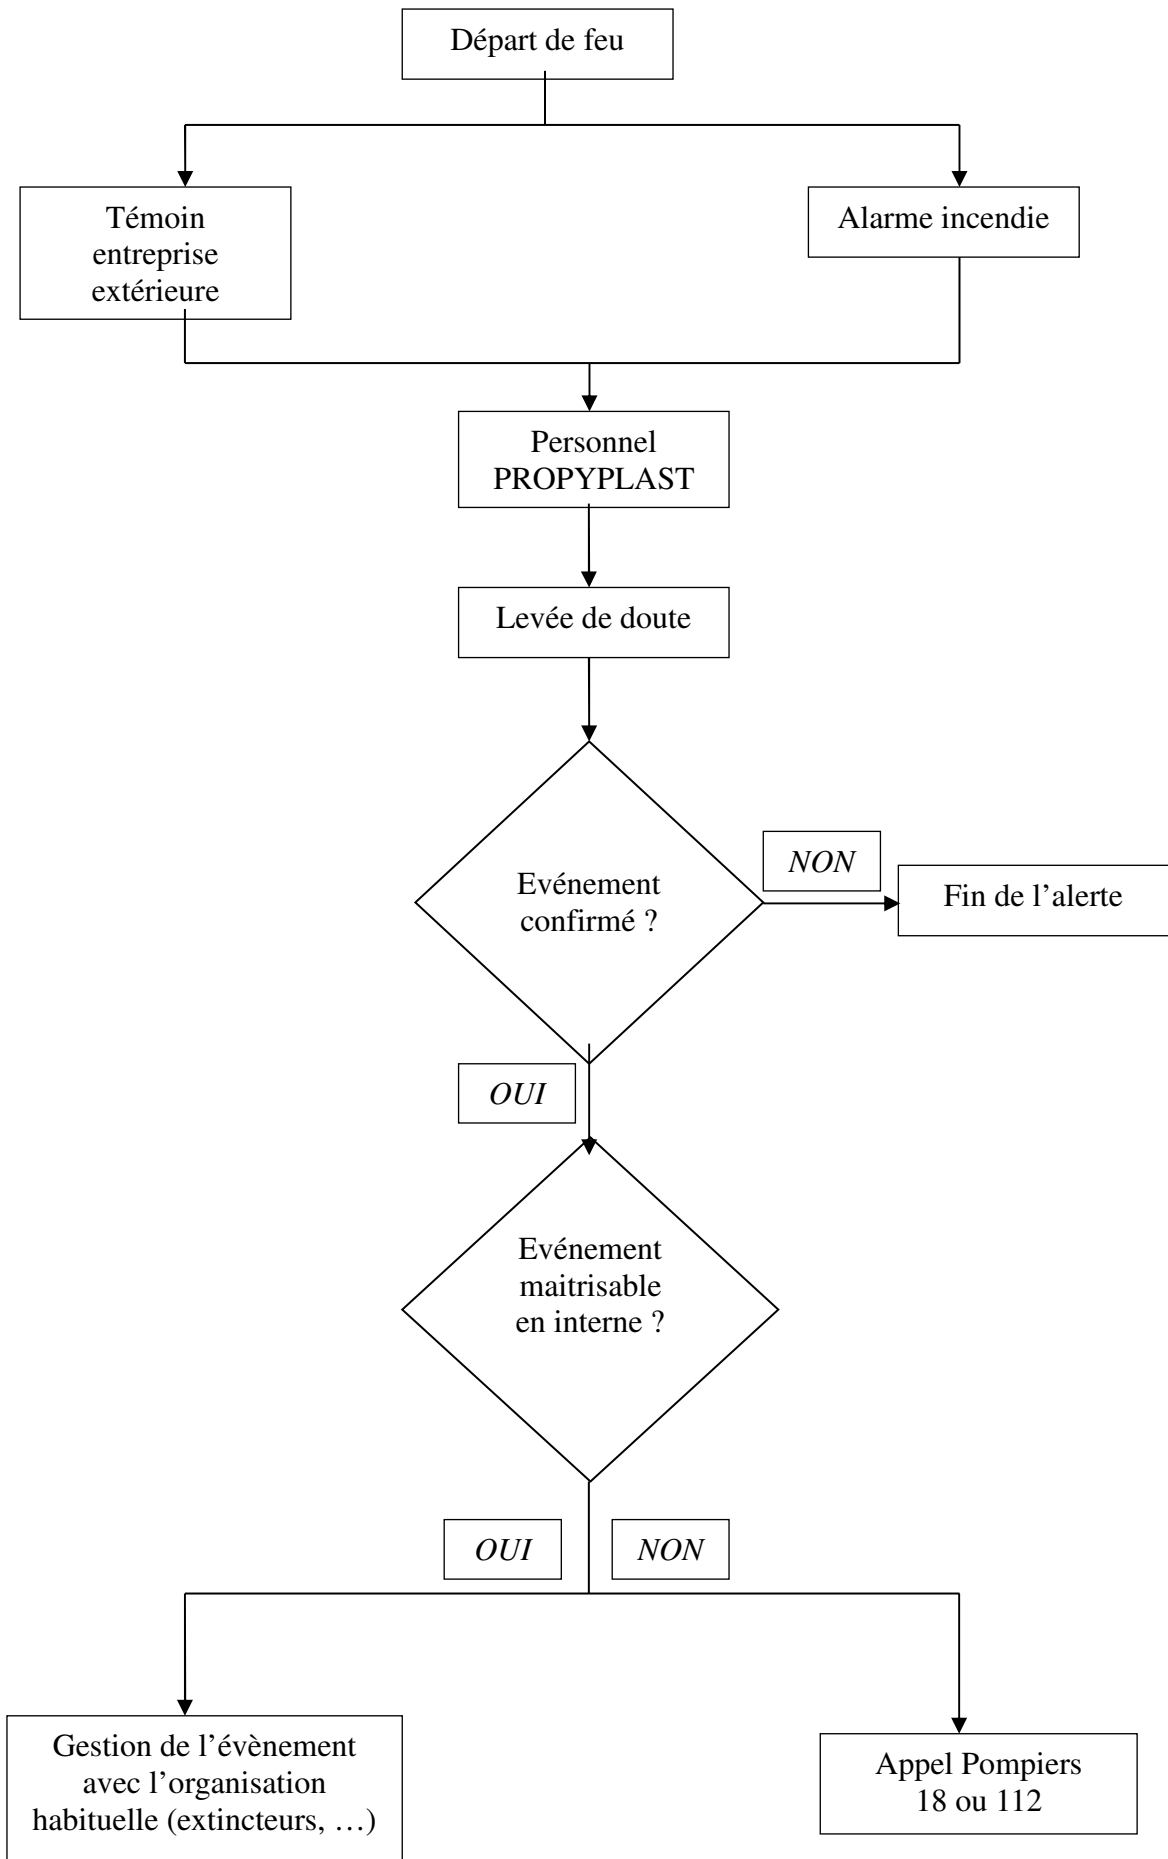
Départ de feu

Témoin entreprise extérieure

Alarme incendie

Personnel PROPYPLAST

Levée de doute

Evénement confirmé ?

NON

Fin de l'alerte

OUI

Evénement maitrisable en interne ?

OUI

NON

Gestion de l'évènement avec l'organisation habituelle (extincteurs, …)

Appel Pompiers 18 ou 112